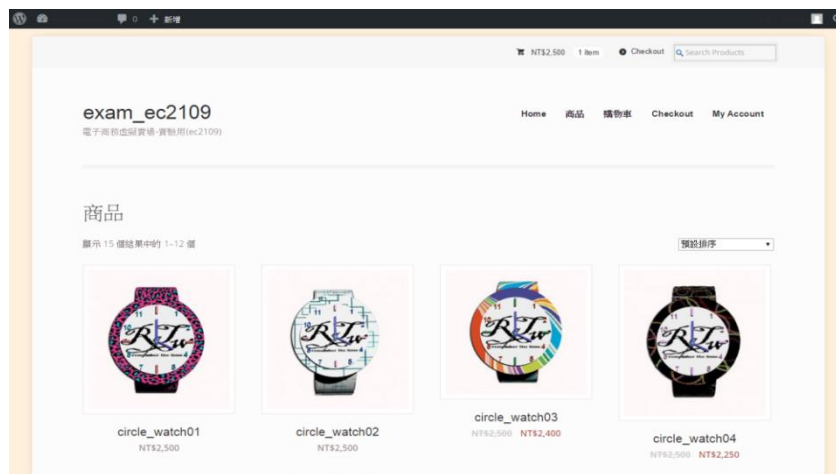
0 + 新增

NT$2,500 1 item Checkout Search Products

exam_ec2109
電子商務虛擬賣場-實驗用(ec2109)

Home 商品 購物車 Checkout My Account

商品

顯示 15 個結果中的 1–12 個

預設排序

circle_watch01
NT$2,500

circle_watch02
NT$2,500

circle_watch03
~~NT$2,500~~ NT$2,400

circle_watch04
~~NT$2,500~~ NT$2,250